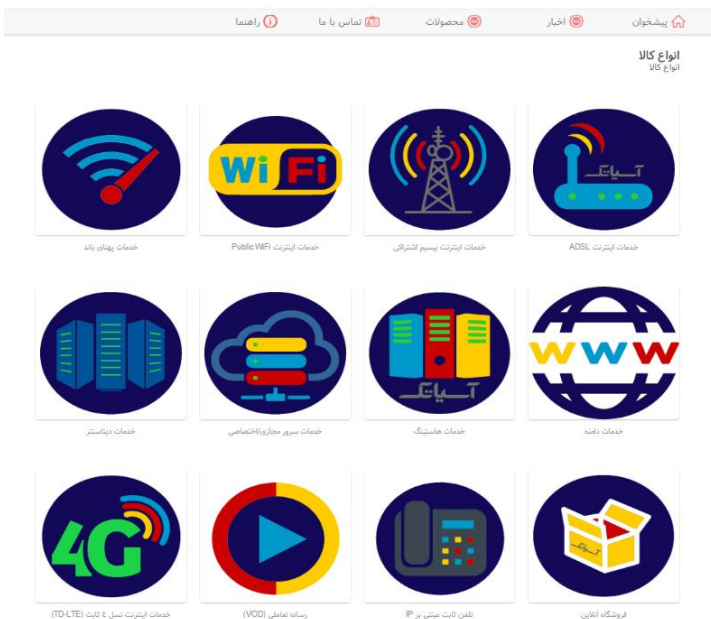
پیشخوان اخبار محصولات تماس با ما راهنما

انواع کالا
انواع کالا

آسیاتک

خدمات اینترنت ADSL

خدمات اینترنت بیسیم اشتراکی

WiFi

خدمات اینترنت Public WiFi

خدمات پهنای باند

WWW

خدمات دامنه

آسیاتک

خدمات هاستینگ

خدمات سرور مجازی/اختصاصی

خدمات دیتاسنتر

آسیاتک

فروشگاه آنلاین

تلفن ثابت مبتنی بر IP

رسانه تعاملی (VOD)

4G

خدمات اینترنت نسل ٤ ثابت (TD-LTE)